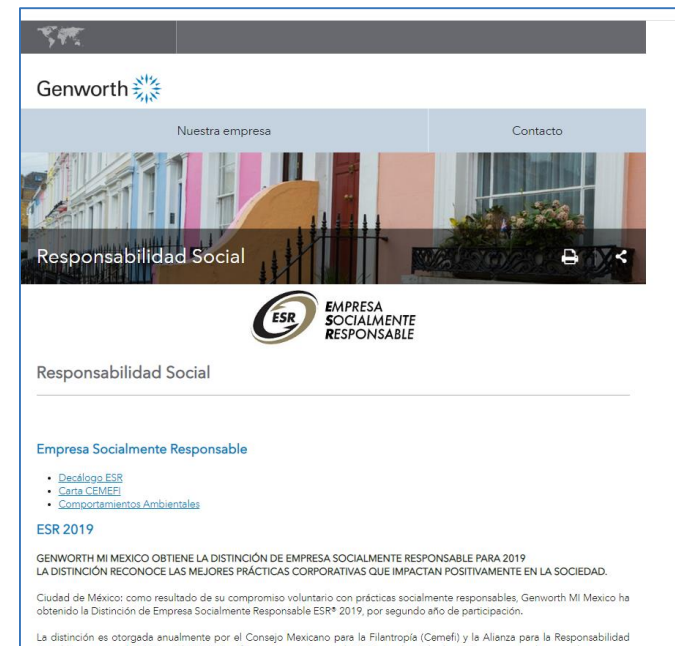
Genworth

Nuestra empresa

Contacto

Responsabilidad Social

ESR EMPRESA SOCIALMENTE RESPONSABLE

Responsabilidad Social

Empresa Socialmente Responsable

- Decálogo ESR
- Carta CEMEFI
- Comportamientos Ambientales

ESR 2019

GENWORTH MI MEXICO OBTIENE LA DISTINCIÓN DE EMPRESA SOCIALMENTE RESPONSABLE PARA 2019
LA DISTINCIÓN RECONOCE LAS MEJORES PRÁCTICAS CORPORATIVAS QUE IMPACTAN POSITIVAMENTE EN LA SOCIEDAD.

Ciudad de México: como resultado de su compromiso voluntario con prácticas socialmente responsables, Genworth MI Mexico ha obtenido la Distinción de Empresa Socialmente Responsable ESR® 2019, por segundo año de participación.

La distinción es otorgada anualmente por el Consejo Mexicano para la Filantropía (Cemefi) y la Alianza para la Responsabilidad